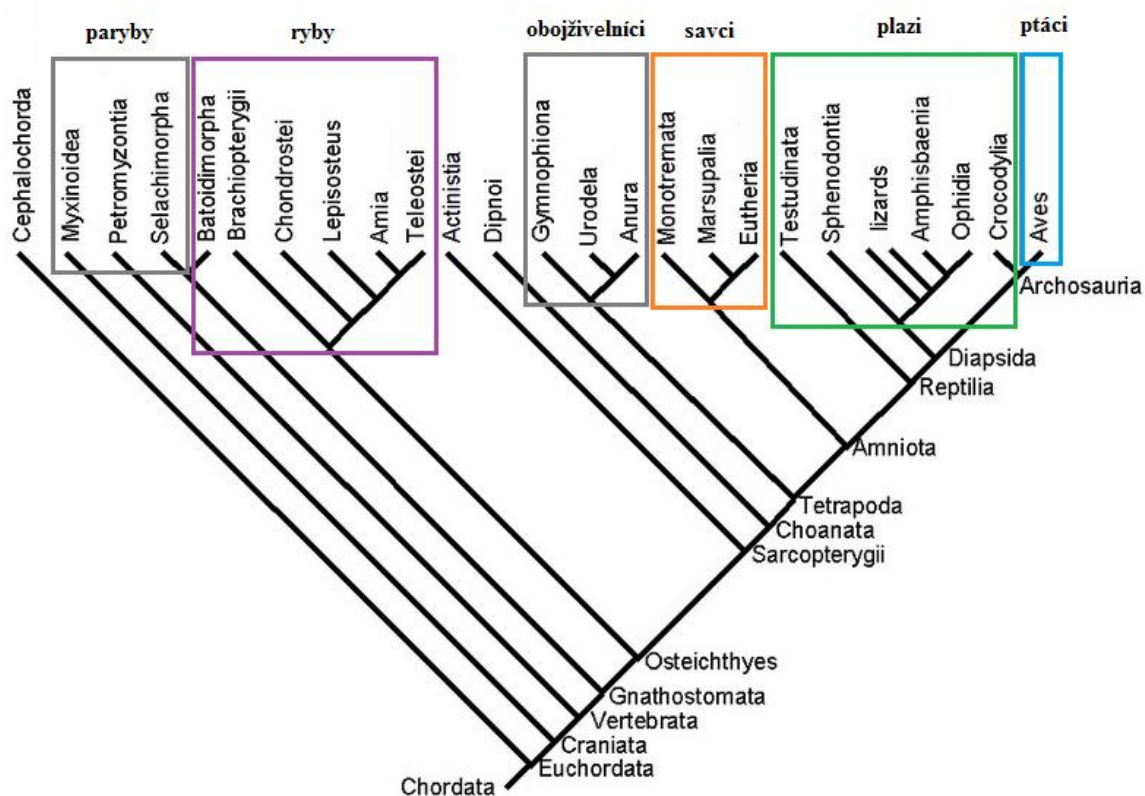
paryby
ryby
obojživelníci
savci
plazi
ptáci

Cephalochorda
Myxinoidea
Petromyzontia
Selachimorpha
Batoidimorpha
Brachiopterygii
Chondrostei
Lepisosteus
Amia
Teleostei
Actinistia
Dipnoi
Gymnophiona
Urodela
Anura
Monotremata
Marsupalia
Eutheria
Testudinata
Sphenodontia
lizards
Amphisbaenia
Ophidia
Crocodylia
Aves

Archosauria
Diapsida
Reptilia
Amniota
Tetrapoda
Choanata
Sarcopterygii
Osteichthyes
Gnathostomata
Vertebrata
Craniata
Euchordata
Chordata